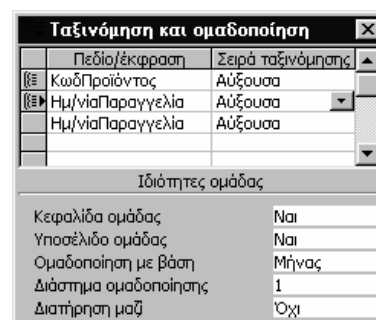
Ταξινόμηση και ομαδοποίηση

| Πεδίο/έκφραση | Σειρά ταξινόμησης |
|---|---|
| ΚωδΠροϊόντος | Αύξουσα |
| Ημ/νίαΠαραγγελία | Αύξουσα |
| Ημ/νίαΠαραγγελία | Αύξουσα |
| | |
| | |

Ιδιότητες ομάδας

| | |
|---|---|
| Κεφαλίδα ομάδας | Ναι |
| Υποσέλιδο ομάδας | Ναι |
| Ομαδοποίηση με βάση | Μήνας |
| Διάστημα ομαδοποίησης | 1 |
| Διατήρηση μαζί | Όχι |